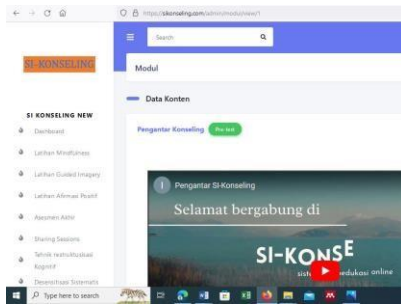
https://sikonseling.com/admin/modul/view/1

SI-KONSELING

Search

Modul

SI KONSELING NEW

Dashboard

Latihan Mindfulness

Latihan Guided Imagery

Latihan Afirmasi Positif

Asesmen Akhir

Sharing Sessions

Teknik restrukturisasi Kognitif

Desensitisasi Sistematis

Data Konten

Pengantar Konseling

Pre test

Pengantar SI-Konseling

Selamat bergabung di

SI-KONSE

sist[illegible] edukasi online

Type here to search